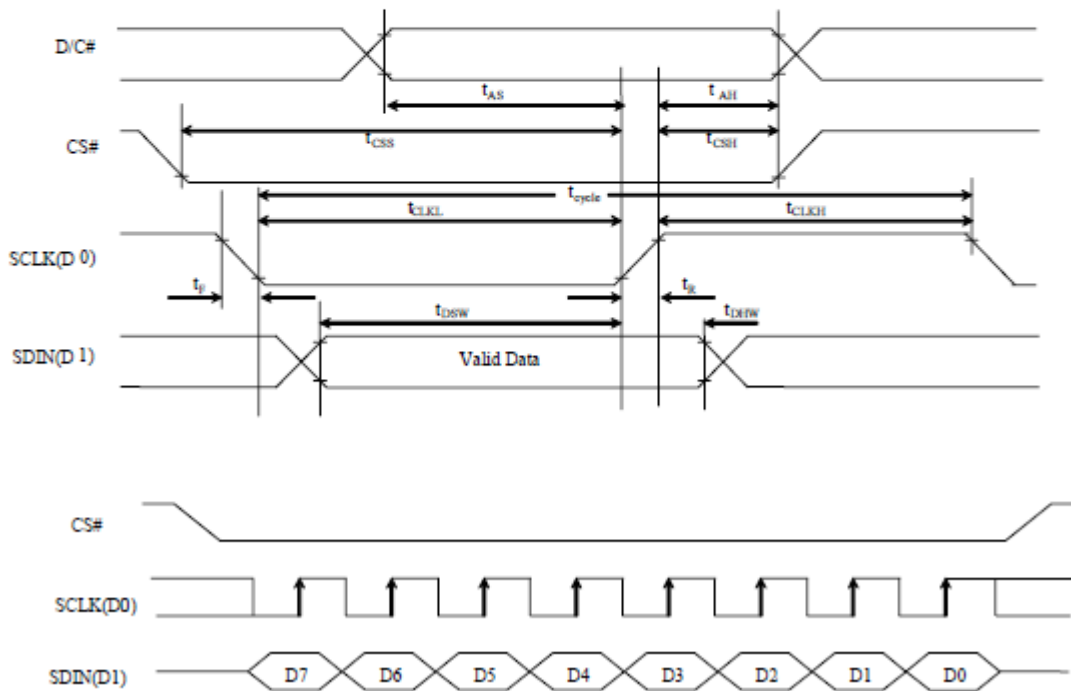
D/C#

$t_{AS}$

$t_{AH}$

CS#

$t_{CSS}$

$t_{CSH}$

$t_{cycle}$

$t_{CLKL}$

$t_{CLKH}$

SCLK(D 0)

$t_F$

$t_R$

$t_{DSW}$

$t_{DHW}$

SDIN(D 1)

Valid Data

CS#

SCLK(D0)

SDIN(D1)

D7 D6 D5 D4 D3 D2 D1 D0